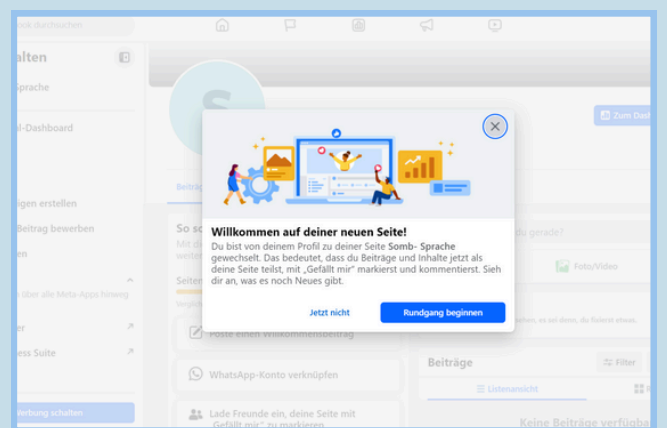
book durchsuchen

halten

Sprache

l-Dashboard

igen erstellen

Beitrag bewerben

en

über alle Meta-Apps hinweg

er

ess Suite

erbung schalten

S

Zum Dash

Beiträ

So sc

Mit d

Seiten

Poste einen Willkommensbeitrag

WhatsApp-Konto verknüpfen

Lade Freunde ein, deine Seite mit „Gefällt mir" zu markieren

du gerade?

Foto/Video

Beiträge

Filter

Listenansicht

Keine Beiträge verfügbar

Willkommen auf deiner neuen Seite!

Du bist von deinem Profil zu deiner Seite Somb- Sprache gewechselt. Das bedeutet, dass du Beiträge und Inhalte jetzt als deine Seite teilst, mit „Gefällt mir" markierst und kommentierst. Sieh dir an, was es noch Neues gibt.

Jetzt nicht

Rundgang beginnen